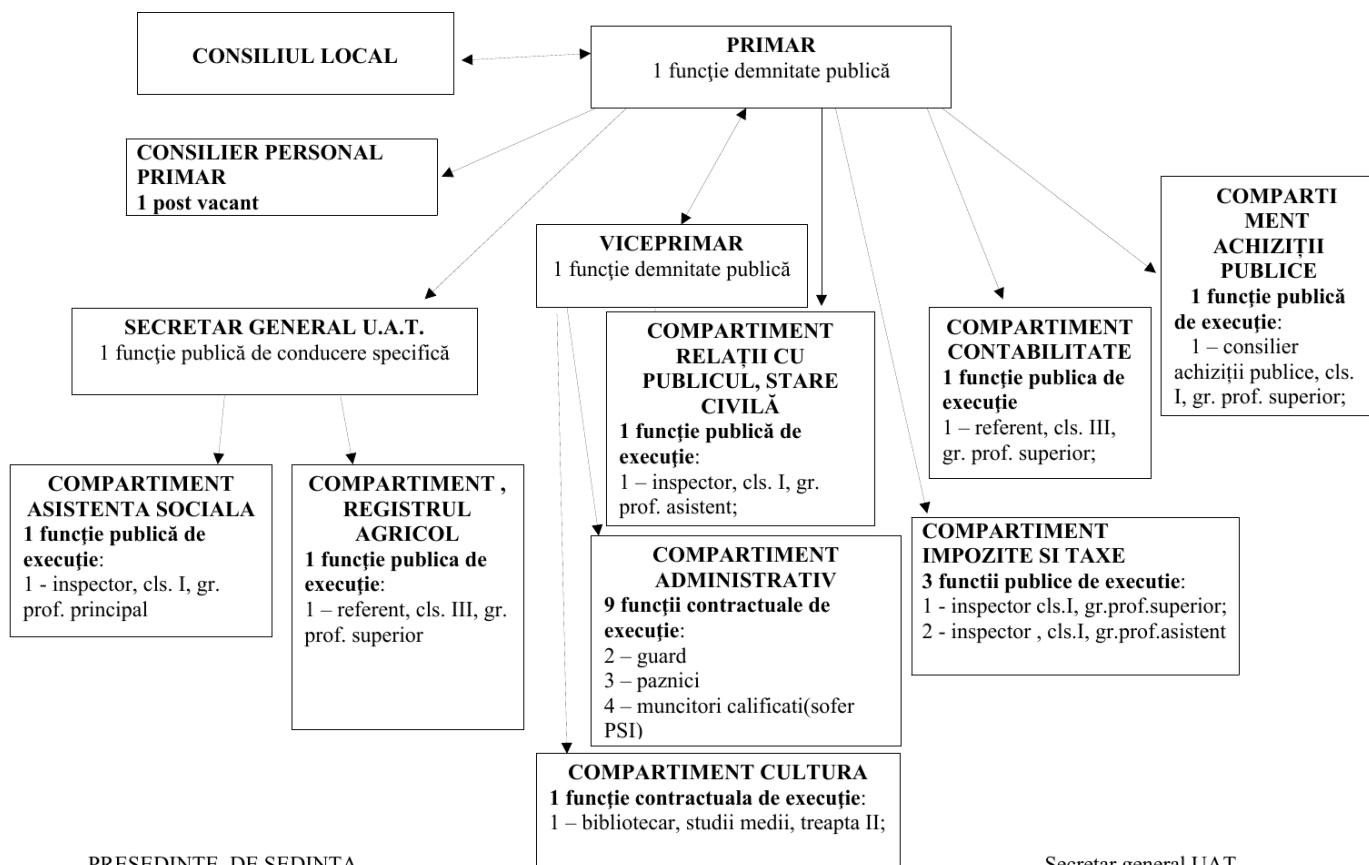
CONSILIUL LOCAL

PRIMAR
1 funcţie demnitate publică

CONSILIER PERSONAL PRIMAR
1 post vacant

VICEPRIMAR
1 funcţie demnitate publică

COMPARTIMENT ACHIZIŢII PUBLICE
1 funcţie publică de execuţie:
1 – consilier achiziţii publice, cls. I, gr. prof. superior;

SECRETAR GENERAL U.A.T.
1 funcţie publică de conducere specifică

COMPARTIMENT RELAŢII CU PUBLICUL, STARE CIVILĂ
1 funcţie publică de execuţie:
1 – inspector, cls. I, gr. prof. asistent;

COMPARTIMENT CONTABILITATE
1 funcţie publica de execuţie
1 – referent, cls. III, gr. prof. superior;

COMPARTIMENT ASISTENTA SOCIALA
1 funcţie publică de execuţie:
1 - inspector, cls. I, gr. prof. principal

COMPARTIMENT , REGISTRUL AGRICOL
1 funcţie publica de execuţie:
1 – referent, cls. III, gr. prof. superior

COMPARTIMENT ADMINISTRATIV
9 funcţii contractuale de execuţie:
2 – guard
3 – paznici
4 – muncitori calificati(sofer PSI)

COMPARTIMENT IMPOZITE SI TAXE
3 functii publice de executie:
1 - inspector cls.I, gr.prof.superior;
2 - inspector , cls.I, gr.prof.asistent

COMPARTIMENT CULTURA
1 funcţie contractuala de execuţie:
1 – bibliotecar, studii medii, treapta II;

PRESEDINTE DE SEDINTA

Secretar general UAT